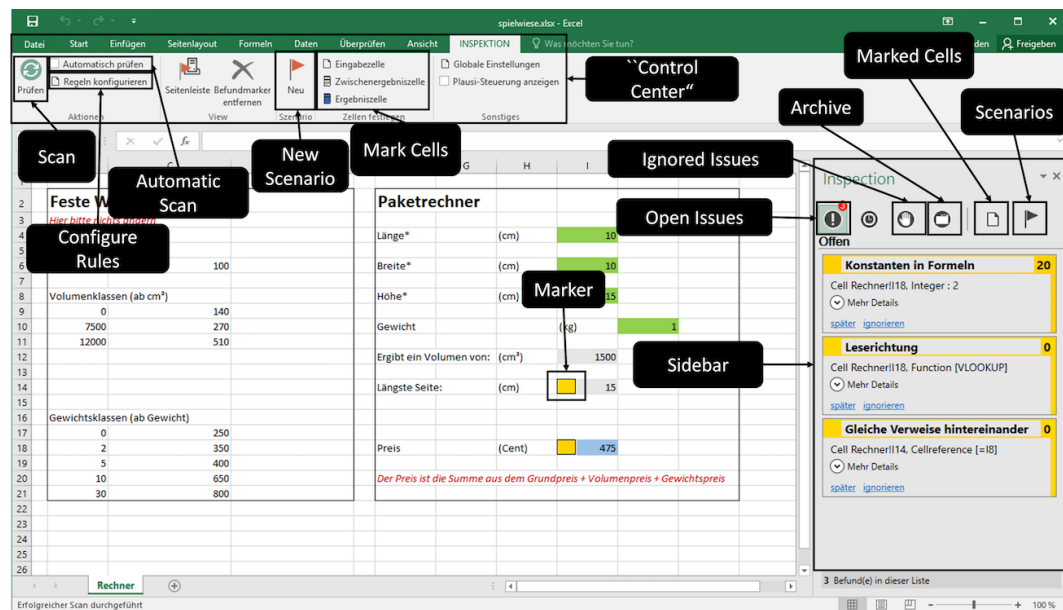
spielwiese.xlsx - Excel

Datei Start Einfügen Seitenlayout Formeln Daten Überprüfen Ansicht INSPEKTION Was möchten Sie tun? den Freigeben

Prüfen | Automatisch prüfen | Regeln konfigurieren | Aktionen
Seitenleiste | Befundmarker entfernen | View
Neu | Szenario
Eingabezelle | Zwischenergebniszelle | Ergebniszelle | Zellen festlegen
Globale Einstellungen | Plausi-Steuerung anzeigen | Sonstiges

``Control Center"

Marked Cells

Archive

Scenarios

Scan

Automatic Scan

Configure Rules

New Scenario

Mark Cells

Ignored Issues

Open Issues

Marker

Sidebar

| | C | | G | H | I | |
|---|---|---|---|---|---|---|
| 2 | Feste W | | Paketrechner | | | |
| 3 | Hier bitte nichts ändern | | | | | |
| 4 | | | Länge* | (cm) | 10 | |
| 5 | | | | | | |
| 6 | | 100 | Breite* | (cm) | 10 | |
| 7 | | | | | | |
| 8 | Volumenklassen (ab cm³) | | Höhe* | (cm) | 15 | |
| 9 | 0 | 140 | | | | |
| 10 | 7500 | 270 | Gewicht | (kg) | | 1 |
| 11 | 12000 | 510 | | | | |
| 12 | | | Ergibt ein Volumen von: | (cm³) | 1500 | |
| 13 | | | | | | |
| 14 | | | Längste Seite: | (cm) | 15 | |
| 15 | | | | | | |
| 16 | Gewichtsklassen (ab Gewicht) | | | | | |
| 17 | 0 | 250 | | | | |
| 18 | 2 | 350 | Preis | (Cent) | 475 | |
| 19 | 5 | 400 | | | | |
| 20 | 10 | 650 | Der Preis ist die Summe aus dem Grundpreis + Volumenpreis + Gewichtspreis | | | |
| 21 | 30 | 800 | | | | |

Rechner

Erfolgreicher Scan durchgeführt

Inspection
3
Offen

Konstanten in Formeln 20
Cell Rechner!I18, Integer : 2
Mehr Details
später ignorieren

Leserichtung 0
Cell Rechner!I18, Function [VLOOKUP]
Mehr Details
später ignorieren

Gleiche Verweise hintereinander 0
Cell Rechner!I14, Cellreference [=I8]
Mehr Details
später ignorieren

3 Befund(e) in dieser Liste

100 %